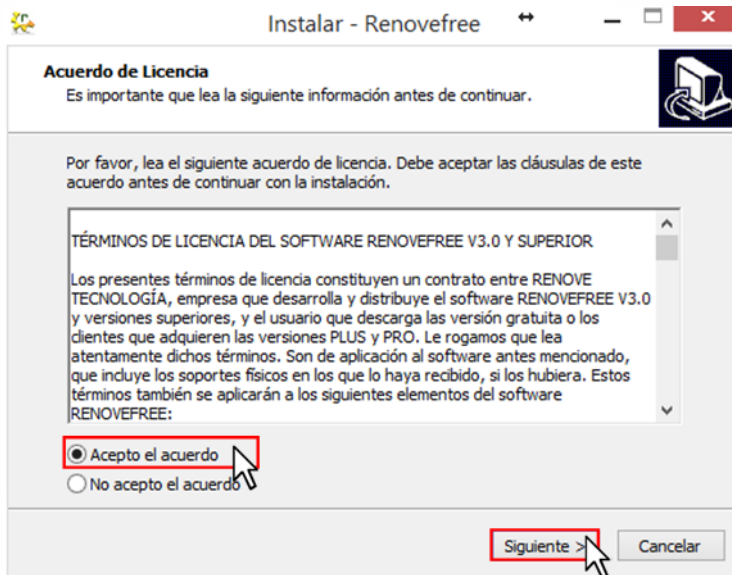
Instalar - Renovefree

Acuerdo de Licencia
Es importante que lea la siguiente información antes de continuar.

Por favor, lea el siguiente acuerdo de licencia. Debe aceptar las cláusulas de este acuerdo antes de continuar con la instalación.

TÉRMINOS DE LICENCIA DEL SOFTWARE RENOVEFREE V3.0 Y SUPERIOR

Los presentes términos de licencia constituyen un contrato entre RENOVE TECNOLOGÍA, empresa que desarrolla y distribuye el software RENOVEFREE V3.0 y versiones superiores, y el usuario que descarga las versión gratuita o los clientes que adquieren las versiones PLUS y PRO. Le rogamos que lea atentamente dichos términos. Son de aplicación al software antes mencionado, que incluye los soportes físicos en los que lo haya recibido, si los hubiera. Estos términos también se aplicarán a los siguientes elementos del software RENOVEFREE:

Acepto el acuerdo
No acepto el acuerdo

Siguiente >
Cancelar